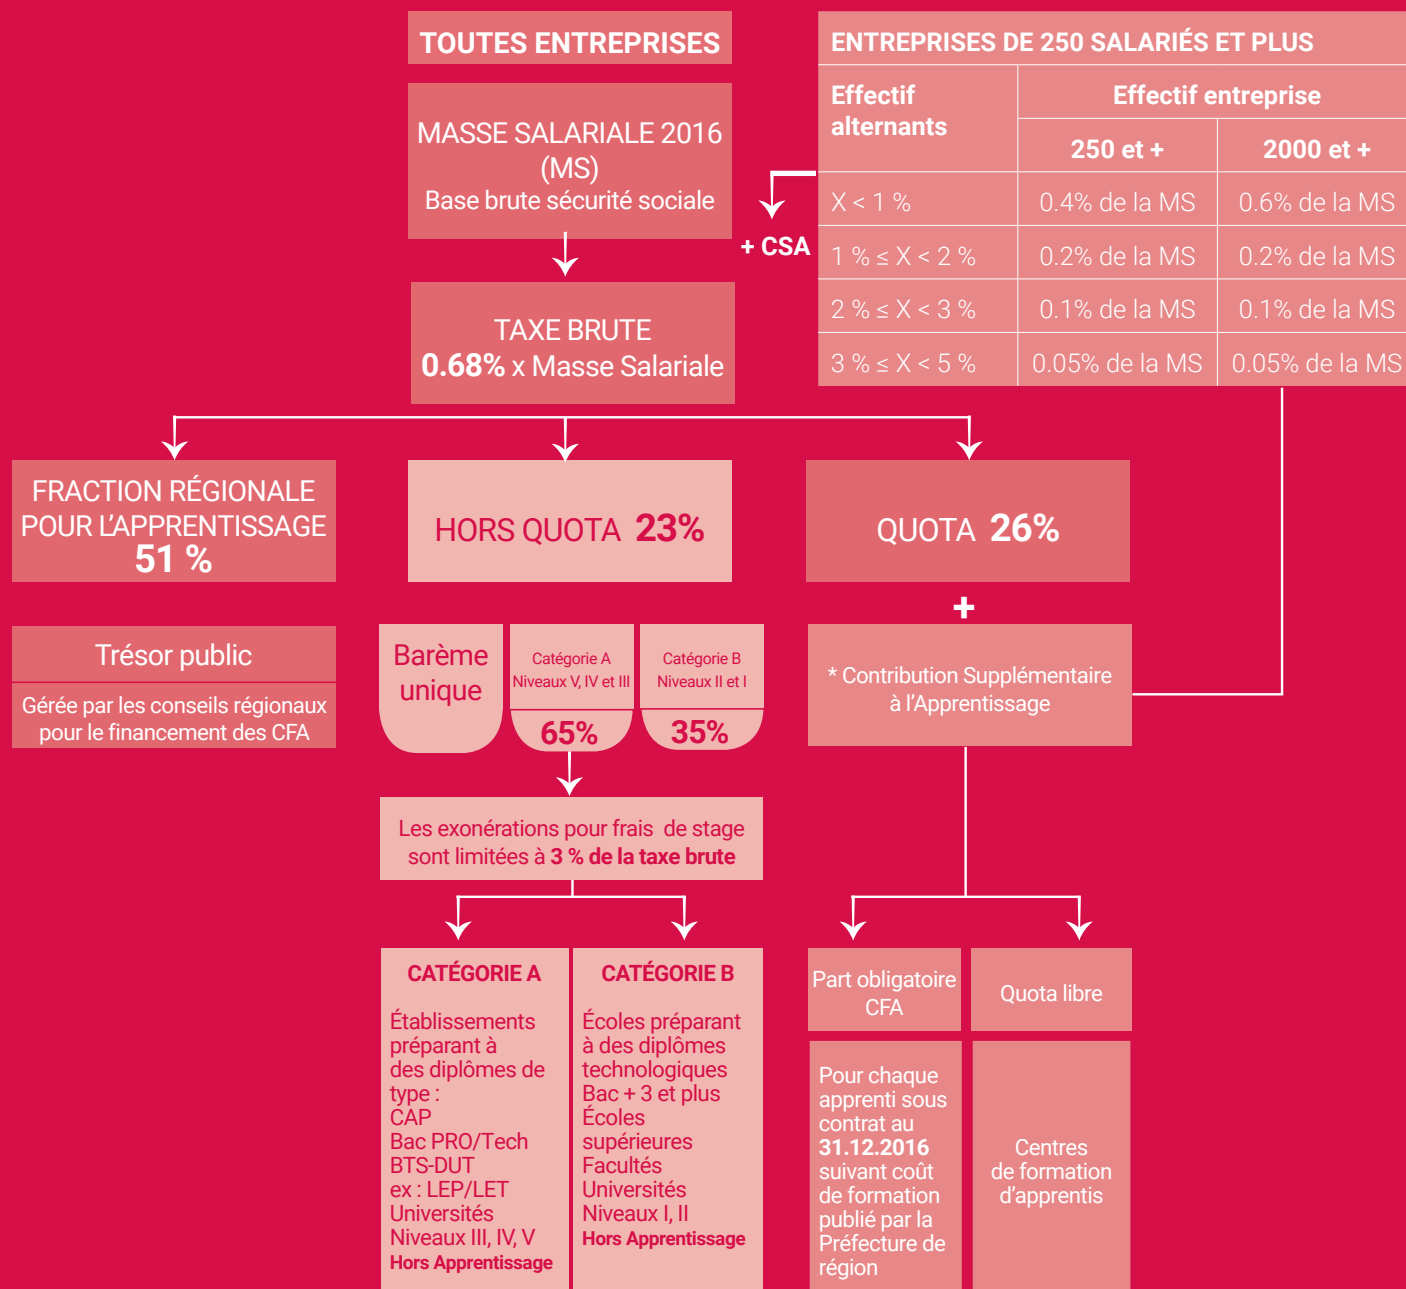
TOUTES ENTREPRISES

MASSE SALARIALE 2016 (MS)
Base brute sécurité sociale

TAXE BRUTE
0.68% x Masse Salariale

ENTREPRISES DE 250 SALARIÉS ET PLUS

| Effectif alternants | Effectif entreprise 250 et + | Effectif entreprise 2000 et + |
|---|---|---|
| X < 1 % | 0.4% de la MS | 0.6% de la MS |
| 1 % ≤ X < 2 % | 0.2% de la MS | 0.2% de la MS |
| 2 % ≤ X < 3 % | 0.1% de la MS | 0.1% de la MS |
| 3 % ≤ X < 5 % | 0.05% de la MS | 0.05% de la MS |

+ CSA

FRACTION RÉGIONALE POUR L'APPRENTISSAGE
51 %

HORS QUOTA 23%

QUOTA 26%

Trésor public
Gérée par les conseils régionaux pour le financement des CFA

Barème unique

Catégorie A
Niveaux V, IV et III
65%

Catégorie B
Niveaux II et I
35%

+

* Contribution Supplémentaire à l'Apprentissage

Les exonérations pour frais de stage sont limitées à 3 % de la taxe brute

CATÉGORIE A
Établissements préparant à des diplômes de type :
CAP
Bac PRO/Tech
BTS-DUT
ex : LEP/LET
Universités
Niveaux III, IV, V
Hors Apprentissage

CATÉGORIE B
Écoles préparant à des diplômes technologiques
Bac + 3 et plus
Écoles supérieures
Facultés
Universités
Niveaux I, II
Hors Apprentissage

Part obligatoire CFA
Pour chaque apprenti sous contrat au 31.12.2016 suivant coût de formation publié par la Préfecture de région

Quota libre
Centres de formation d'apprentis